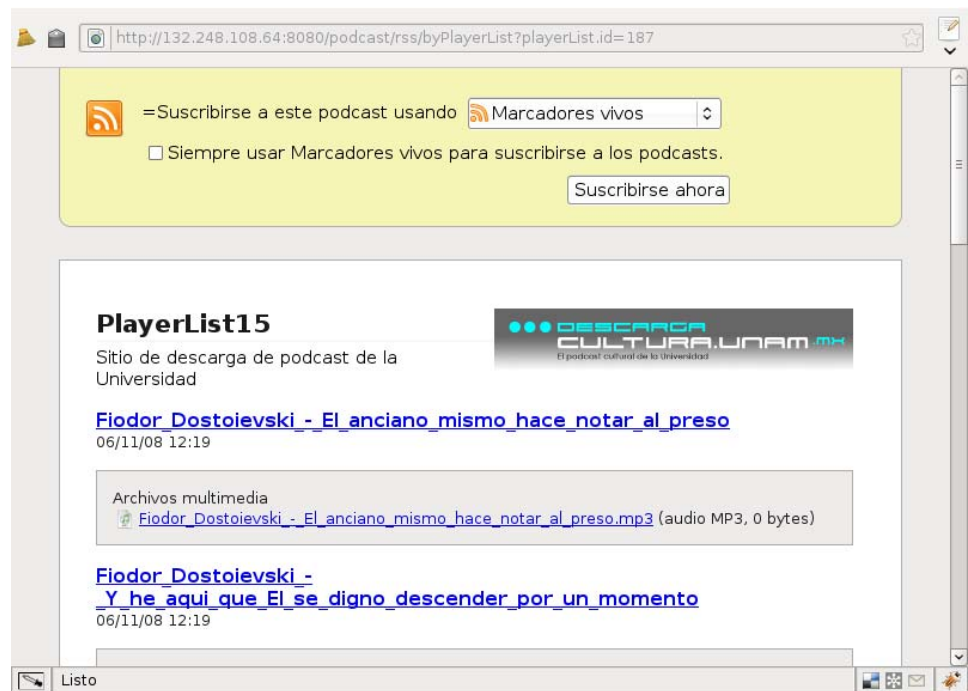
http://132.248.108.64:8080/podcast/rss/byPlayerList?playerList.id=187

=Suscribirse a este podcast usando Marcadores vivos

Siempre usar Marcadores vivos para suscribirse a los podcasts.

Suscribirse ahora

PlayerList15

Sitio de descarga de podcast de la Universidad

DESCARGA CULTURA.UNAM.MX
El podcast cultural de la Universidad

Fiodor_Dostoievski_-_El_anciano_mismo_hace_notar_al_preso
06/11/08 12:19

Archivos multimedia
Fiodor_Dostoievski_-_El_anciano_mismo_hace_notar_al_preso.mp3 (audio MP3, 0 bytes)

Fiodor_Dostoievski_-_Y_he_aqui_que_El_se_digno_descender_por_un_momento
06/11/08 12:19

Listo